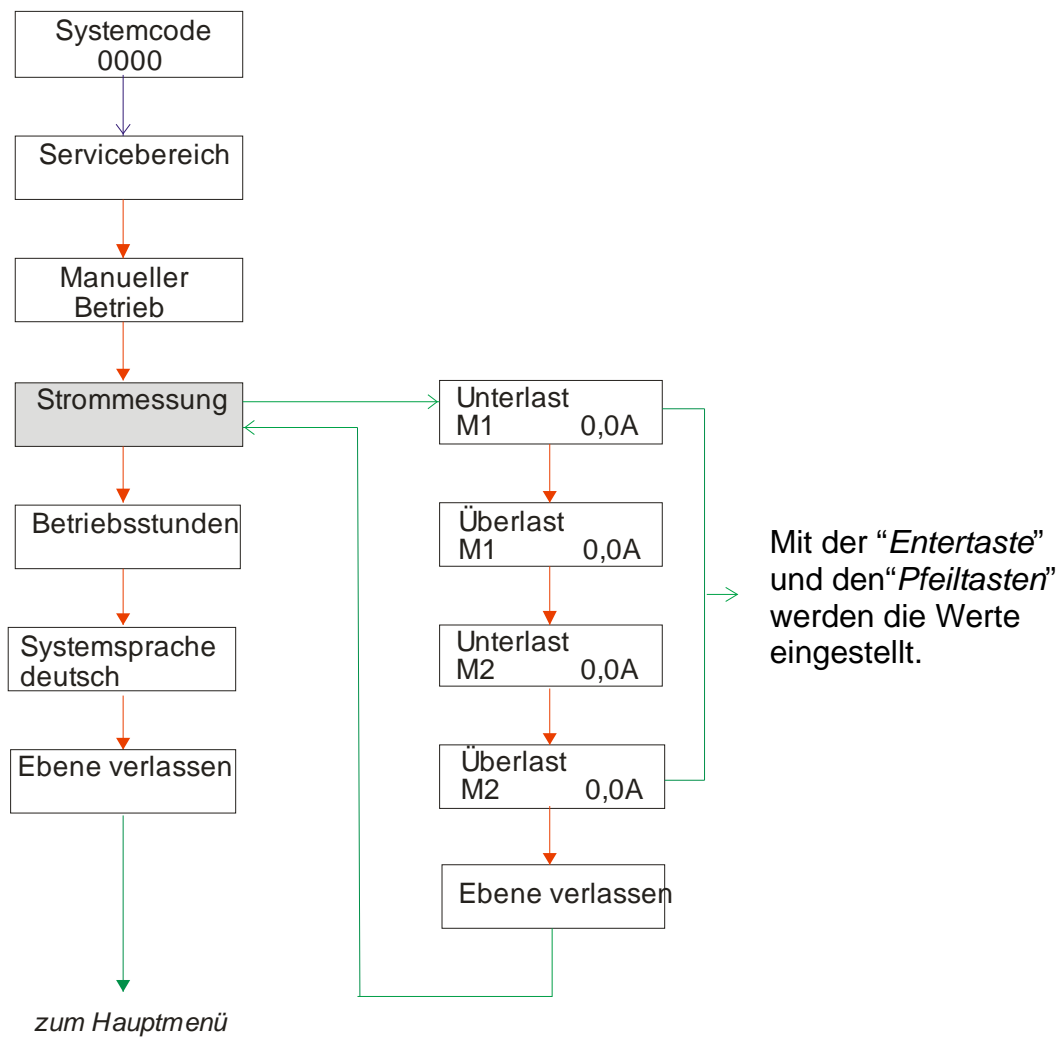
Systemcode
0000

Servicebereich

Manueller
Betrieb

Strommessung

Betriebsstunden

Systemsprache
deutsch

Ebene verlassen

zum Hauptmenü

Unterlast
M1 0,0A

Überlast
M1 0,0A

Unterlast
M2 0,0A

Überlast
M2 0,0A

Ebene verlassen

Mit der "*Entertaste*" und den"*Pfeiltasten*" werden die Werte eingestellt.